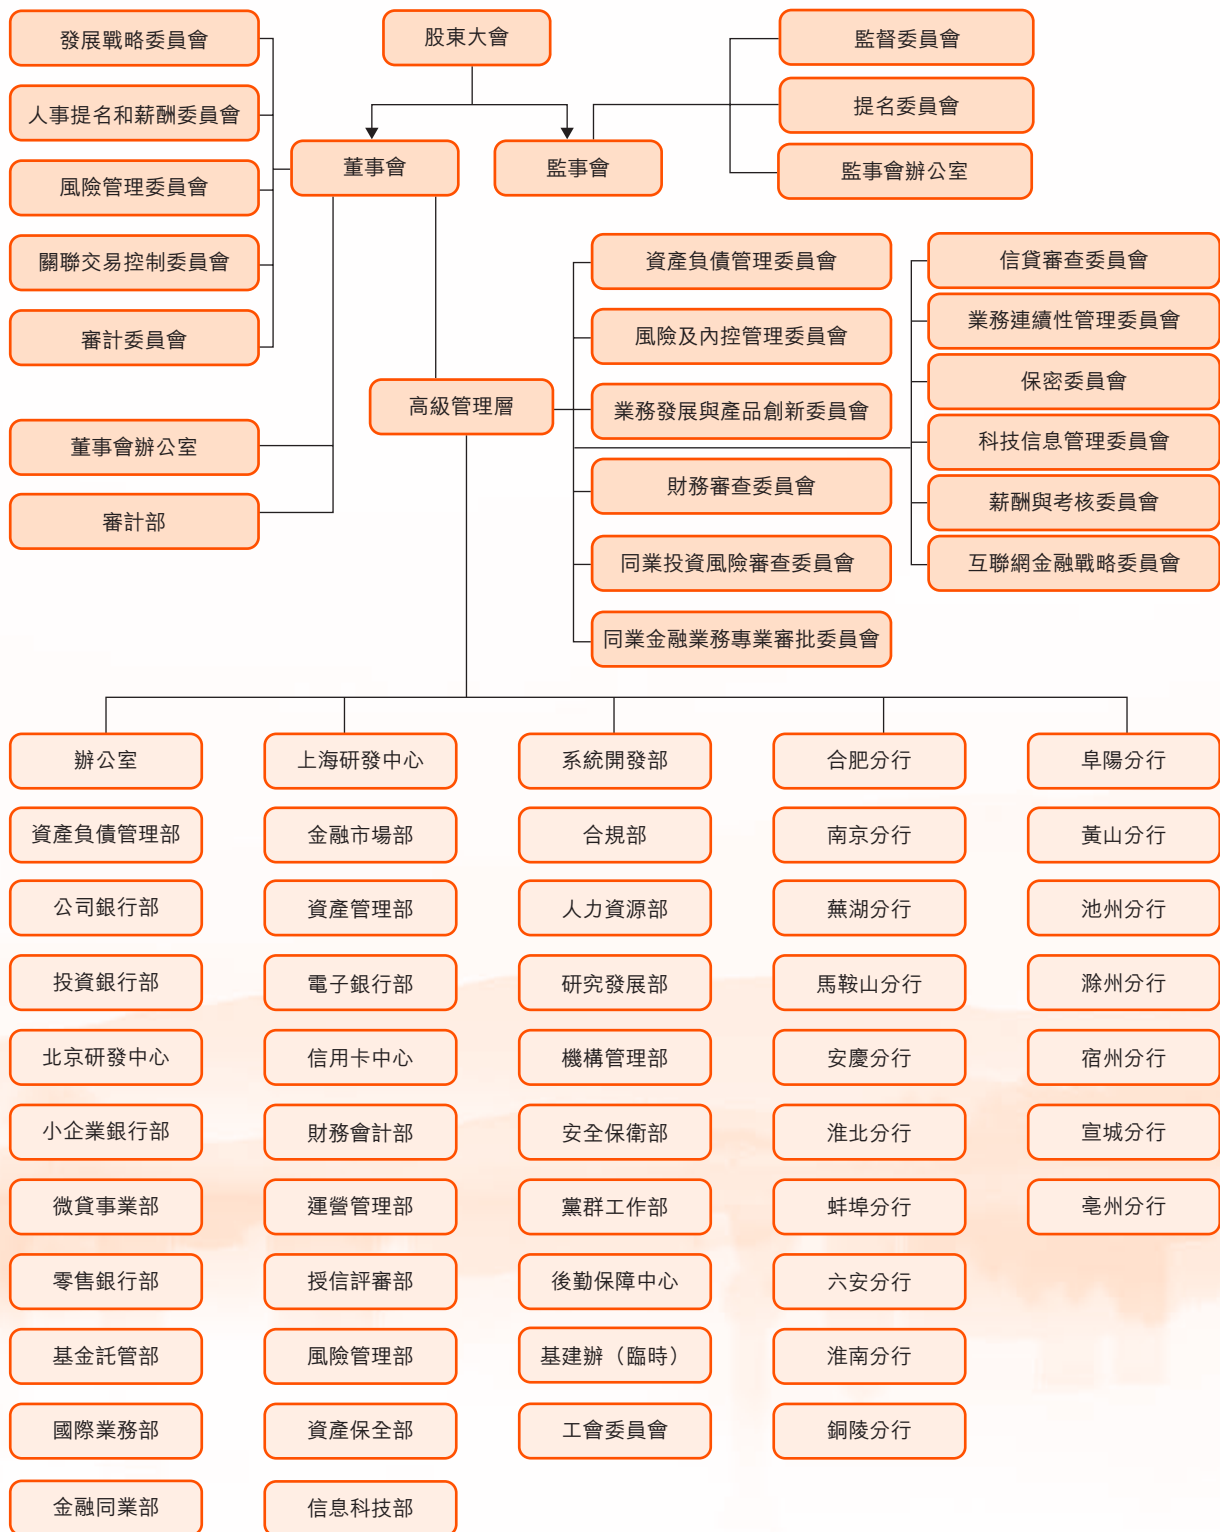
發展戰略委員會
人事提名和薪酬委員會
風險管理委員會
關聯交易控制委員會
審計委員會

股東大會

董事會
監事會

監督委員會
提名委員會
監事會辦公室

高級管理層

董事會辦公室
審計部

資產負債管理委員會
風險及內控管理委員會
業務發展與產品創新委員會
財務審查委員會
同業投資風險審查委員會
同業金融業務專業審批委員會

信貸審查委員會
業務連續性管理委員會
保密委員會
科技信息管理委員會
薪酬與考核委員會
互聯網金融戰略委員會

辦公室
資產負債管理部
公司銀行部
投資銀行部
北京研發中心
小企業銀行部
微貸事業部
零售銀行部
基金託管部
國際業務部
金融同業部

上海研發中心
金融市場部
資產管理部
電子銀行部
信用卡中心
財務會計部
運營管理部
授信評審部
風險管理部
資產保全部
信息科技部

系統開發部
合規部
人力資源部
研究發展部
機構管理部
安全保衛部
黨群工作部
後勤保障中心
基建辦（臨時）
工會委員會

合肥分行
南京分行
蕪湖分行
馬鞍山分行
安慶分行
淮北分行
蚌埠分行
六安分行
淮南分行
銅陵分行

阜陽分行
黃山分行
池州分行
滁州分行
宿州分行
宣城分行
亳州分行